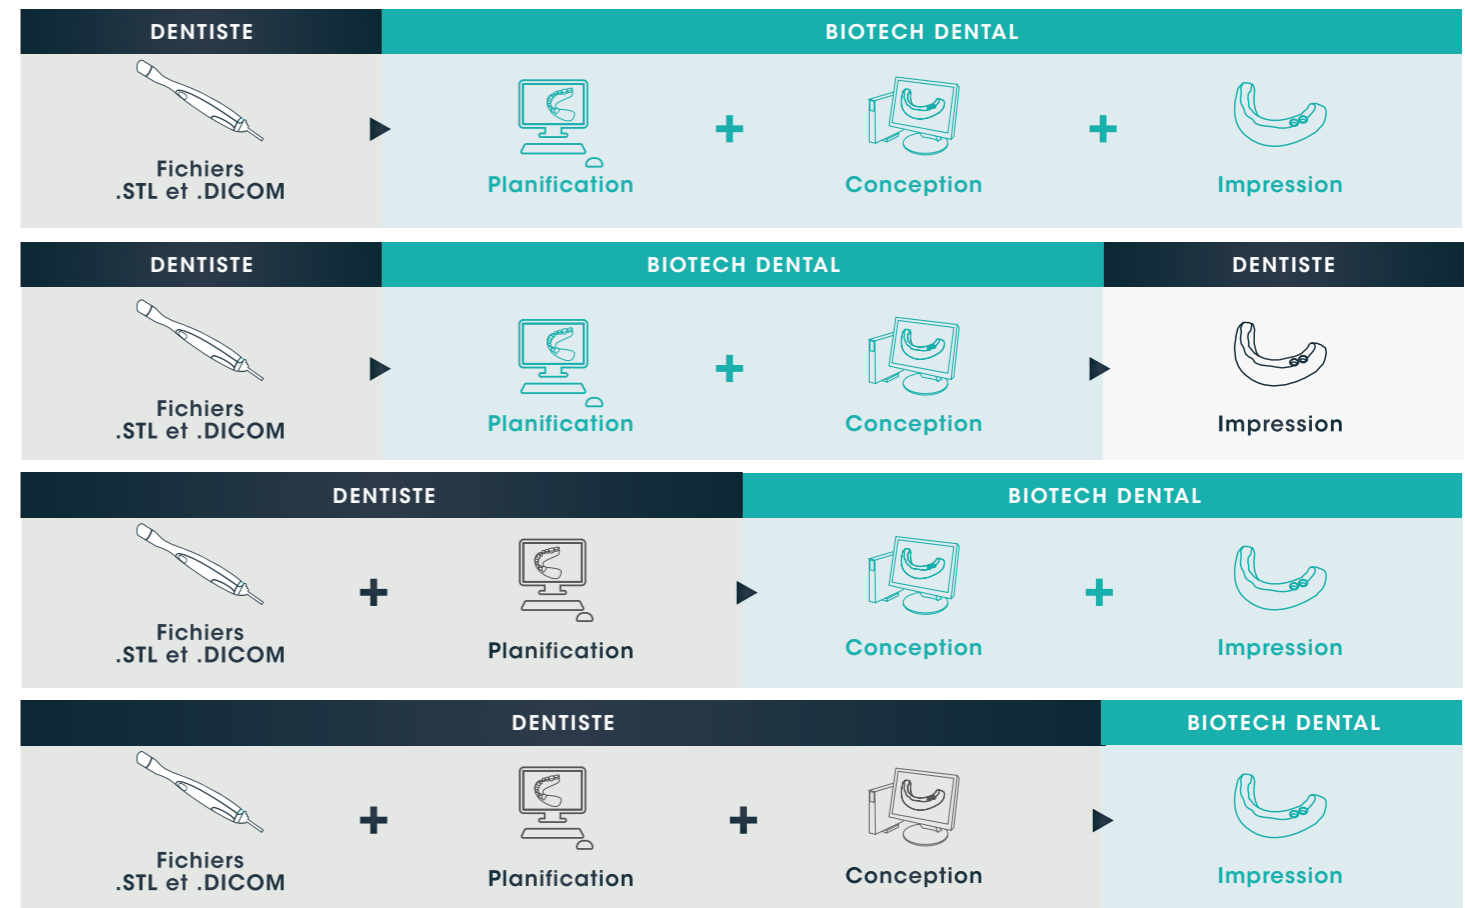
DENTISTE

BIOTECH DENTAL

Fichiers .STL et .DICOM

Planification + Conception + Impression

DENTISTE

BIOTECH DENTAL

DENTISTE

Fichiers .STL et .DICOM

Planification + Conception

Impression

DENTISTE

BIOTECH DENTAL

Fichiers .STL et .DICOM + Planification

Conception + Impression

DENTISTE

BIOTECH DENTAL

Fichiers .STL et .DICOM + Planification + Conception

Impression